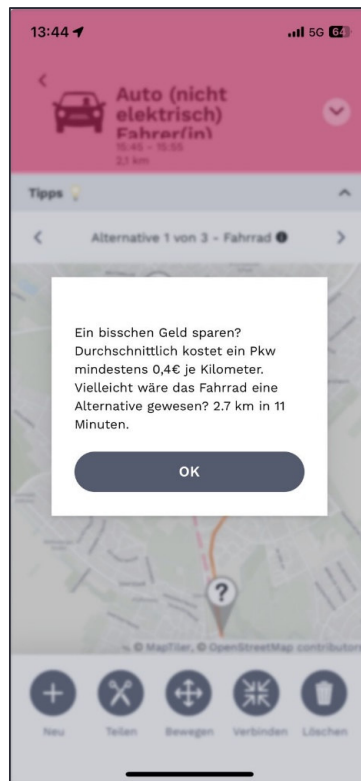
13:44

5G 64

Auto (nicht elektrisch) Fahrer(in)

15:45 – 15:55

2,1 km

Tipps

Alternative 1 von 3 – Fahrrad

Ein bisschen Geld sparen? Durchschnittlich kostet ein Pkw mindestens 0,4€ je Kilometer. Vielleicht wäre das Fahrrad eine Alternative gewesen? 2.7 km in 11 Minuten.

OK

?

© MapTiler, © OpenStreetMap contributors

Neu

Teilen

Bewegen

Verbinden

Löschen